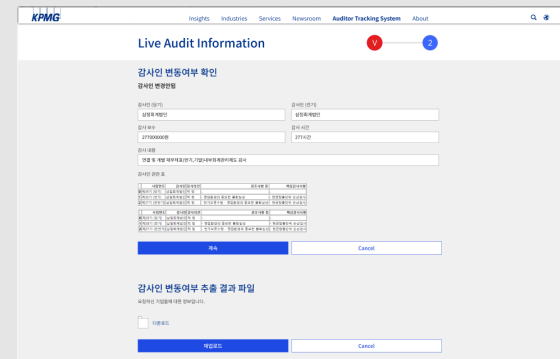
KPMG

Insights Industries Services Newsroom Auditor Tracking System About

Live Audit Information

V

2

감사인 변동여부 확인

감사인 변경현황

감사인 (당기)

삼정회계법인

감사인 (전기)

삼정회계법인

감사 보수

277000000원

감사 시간

2774시간

감사 내용

연결 및 개별 재무제표(반기,기말)내부회계관리제도 감사

감사인 관련 표

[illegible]

계속

Cancel

감사인 변동여부 추출 결과 파일

추정하신 기업들에 대한 정보입니다.

다운로드

재업로드

Cancel